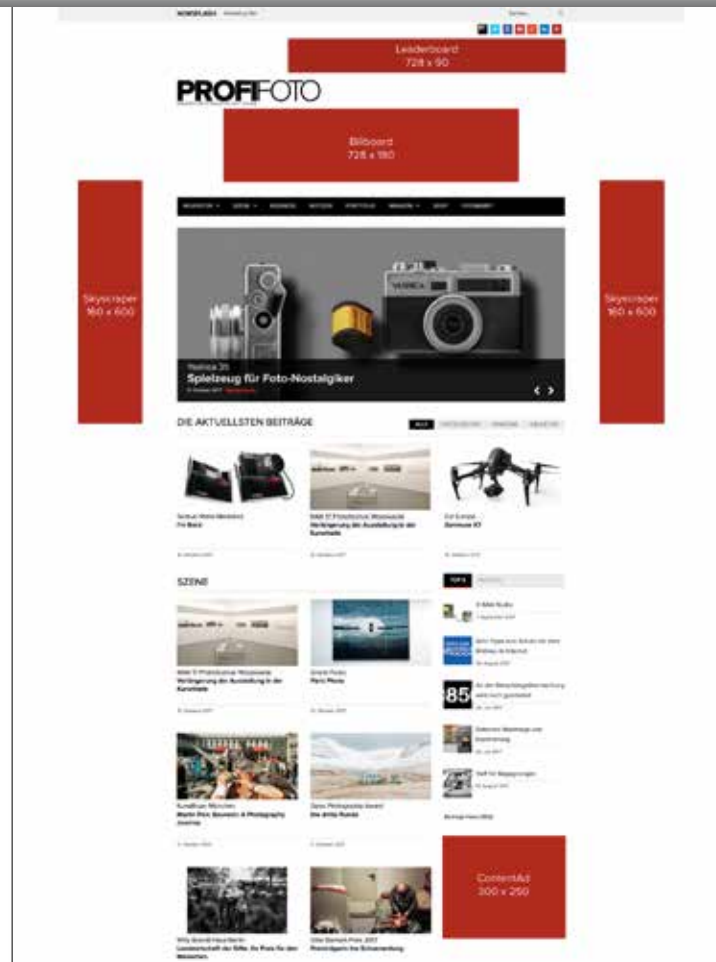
NEWSFLASH

Leaderboard
728 x 90

PROFIFOTO

Billboard
728 x 180

Skyscraper
160 x 600

Skyscraper
160 x 600

Yashica Y35
Spielzeug für Foto-Nostalgiker

DIE AKTUELLSTEN BEITRÄGE

Fit Back

Verlängerung der Ausstellung in der Kunsthalle

Zenmuse X7

SZENE

Verlängerung der Ausstellung in der Kunsthalle

Paris Photo

Martin Parr: Souvenir: A Photography Journey

Die dritte Runde

ContentAd
300 x 250